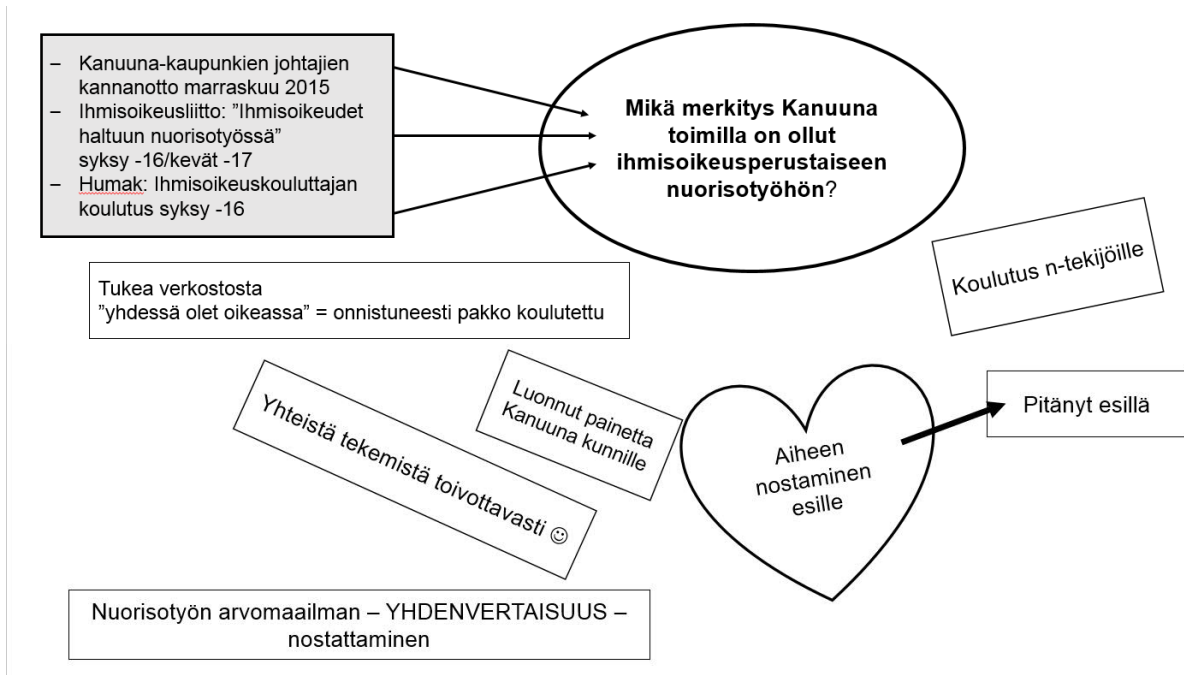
– Kanuuna-kaupunkien johtajien kannanotto marraskuu 2015
– Ihmisoikeusliitto: ”Ihmisoikeudet haltuun nuorisotyössä” syksy -16/kevät -17
– Humak: Ihmisoikeuskouluttajan koulutus syksy -16

Mikä merkitys Kanuuna toimilla on ollut ihmisoikeusperustaiseen nuorisotyöhön?

Koulutus n-tekijöille

Tukea verkostosta
”yhdessä olet oikeassa” = onnistuneesti pakko koulutettu

Yhteistä tekemistä toivottavasti ☺

Luonnut painetta Kanuuna kunnille

Aiheen nostaminen esille

Pitänyt esillä

Nuorisotyön arvomaailman – YHDENVERTAISUUS – nostattaminen